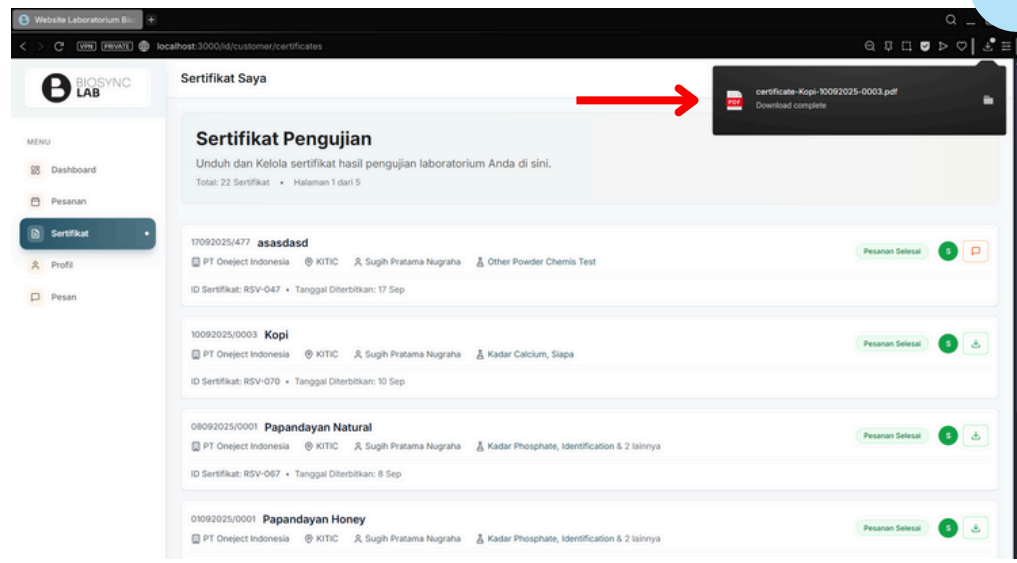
Website Laboratorium Bio

VPN PRIVATE localhost:3000/id/customer/certificates

BIOSYNC LAB

MENU

Dashboard

Pesanan

Sertifikat

Profil

Pesan

Sertifikat Saya

certificate-Kopi-10092025-0003.pdf
Download complete

Sertifikat Pengujian

Unduh dan Kelola sertifikat hasil pengujian laboratorium Anda di sini.

Total: 22 Sertifikat • Halaman 1 dari 5

17092025/477 asasdasd

PT Oneject Indonesia KITIC Sugih Pratama Nugraha Other Powder Chemis Test

Pesanan Selesai S

ID Sertifikat: RSV-047 • Tanggal Diterbitkan: 17 Sep

10092025/0003 Kopi

PT Oneject Indonesia KITIC Sugih Pratama Nugraha Kadar Calcium, Siapa

Pesanan Selesai S

ID Sertifikat: RSV-070 • Tanggal Diterbitkan: 10 Sep

08092025/0001 Papandayan Natural

PT Oneject Indonesia KITIC Sugih Pratama Nugraha Kadar Phosphate, Identification & 2 lainnya

Pesanan Selesai S

ID Sertifikat: RSV-067 • Tanggal Diterbitkan: 8 Sep

01092025/0001 Papandayan Honey

PT Oneject Indonesia KITIC Sugih Pratama Nugraha Kadar Phosphate, Identification & 2 lainnya

Pesanan Selesai S